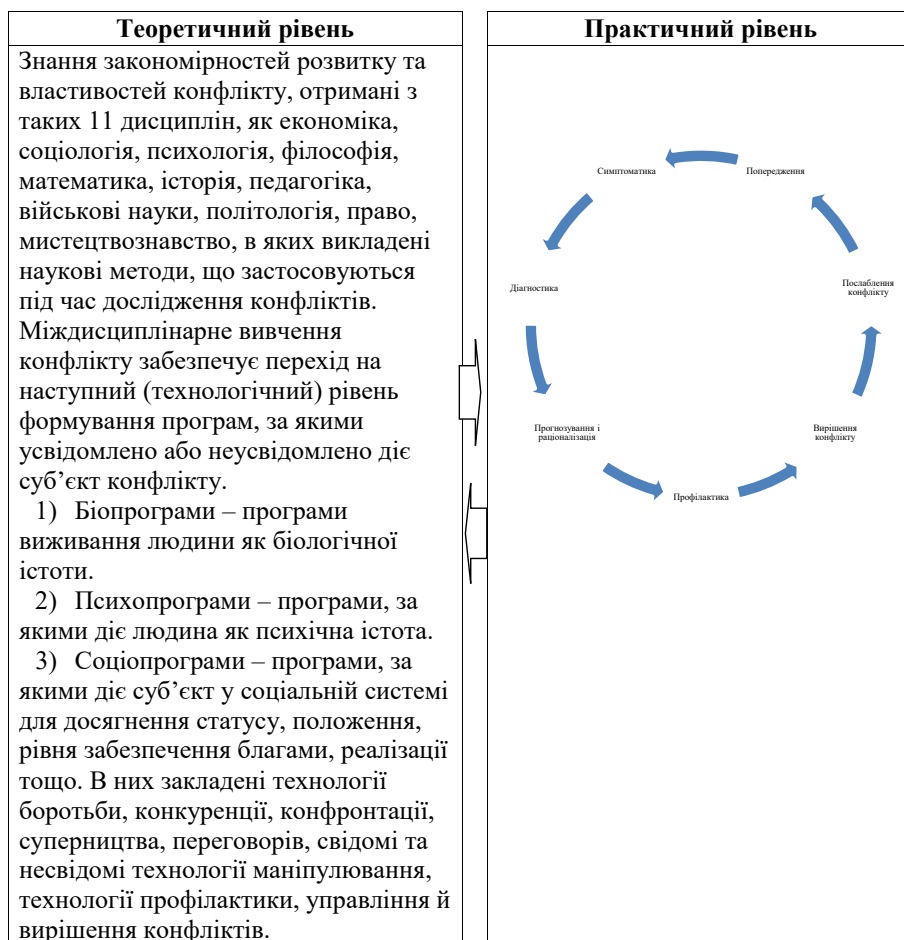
| Теоретичний рівень | Практичний рівень |
|---|---|
| Знання закономірностей розвитку та властивостей конфлікту, отримані з таких 11 дисциплін, як економіка, соціологія, психологія, філософія, математика, історія, педагогіка, військові науки, політологія, право, мистецтвознавство, в яких викладені наукові методи, що застосовуються під час дослідження конфліктів. Міждисциплінарне вивчення конфлікту забезпечує перехід на наступний (технологічний) рівень формування програм, за якими усвідомлено або неусвідомлено діє суб'єкт конфлікту. 1) Біопрограми – програми виживання людини як біологічної істоти. 2) Психопрограми – програми, за якими діє людина як психічна істота. 3) Соціопрограми – програми, за якими діє суб'єкт у соціальній системі для досягнення статусу, положення, рівня забезпечення благами, реалізації тощо. В них закладені технології боротьби, конкуренції, конфронтації, суперництва, переговорів, свідомі та несвідомі технології маніпулювання, технології профілактики, управління й вирішення конфліктів. | Симптоматика Попередження Послаблення конфлікту Вирішення конфлікту Профілактика Прогнозування і раціоналізація Діагностика |